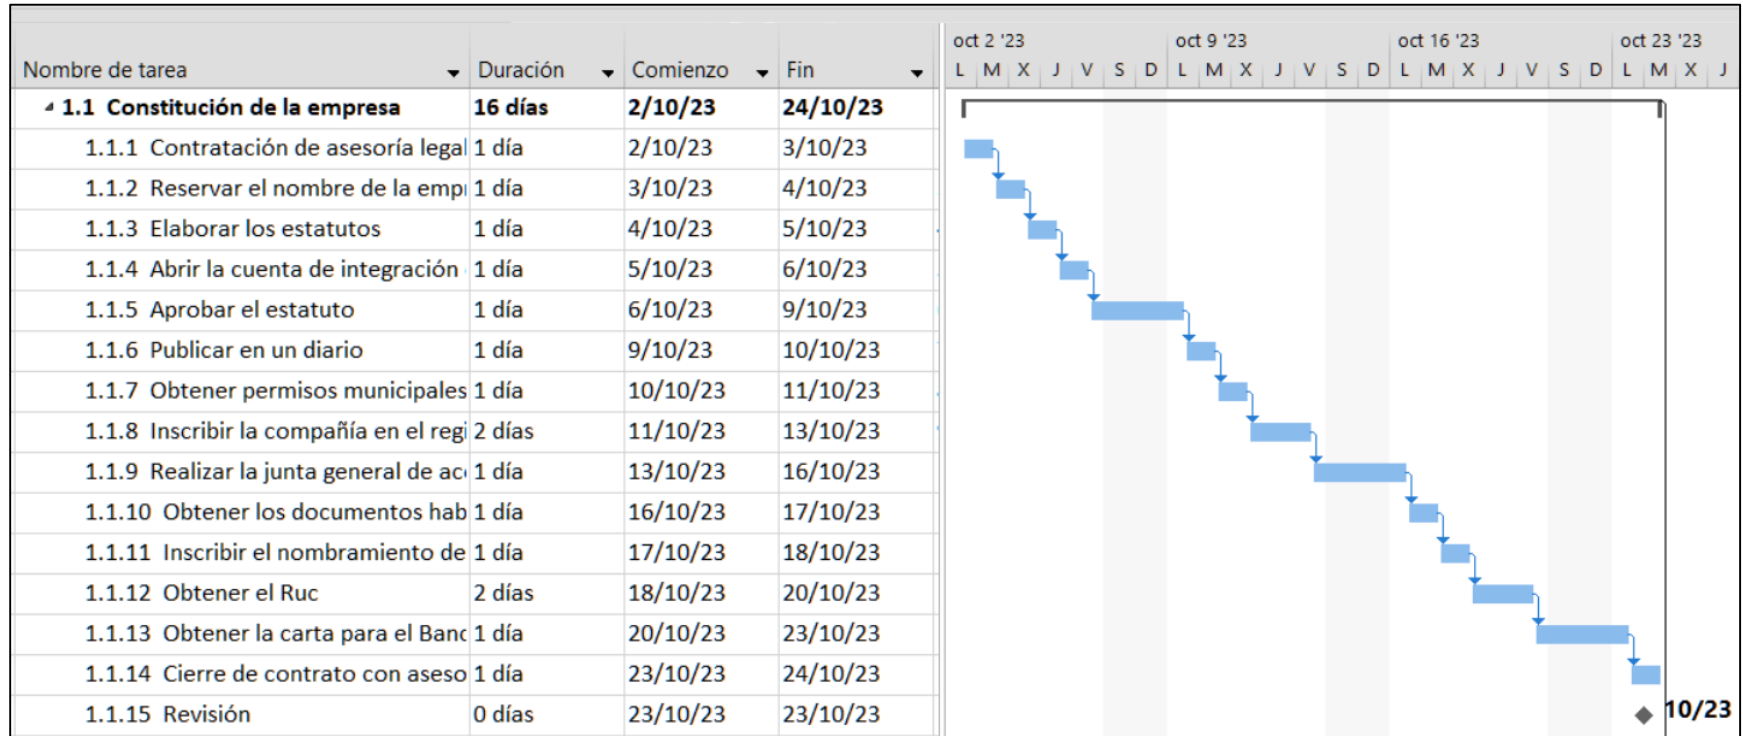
| Nombre de tarea | Duración | Comienzo | Fin |
|---|---|---|---|
| 1.1 Constitución de la empresa | 16 días | 2/10/23 | 24/10/23 |
| 1.1.1 Contratación de asesoría legal | 1 día | 2/10/23 | 3/10/23 |
| 1.1.2 Reservar el nombre de la empı | 1 día | 3/10/23 | 4/10/23 |
| 1.1.3 Elaborar los estatutos | 1 día | 4/10/23 | 5/10/23 |
| 1.1.4 Abrir la cuenta de integración | 1 día | 5/10/23 | 6/10/23 |
| 1.1.5 Aprobar el estatuto | 1 día | 6/10/23 | 9/10/23 |
| 1.1.6 Publicar en un diario | 1 día | 9/10/23 | 10/10/23 |
| 1.1.7 Obtener permisos municipales | 1 día | 10/10/23 | 11/10/23 |
| 1.1.8 Inscribir la compañía en el regi | 2 días | 11/10/23 | 13/10/23 |
| 1.1.9 Realizar la junta general de ac | 1 día | 13/10/23 | 16/10/23 |
| 1.1.10 Obtener los documentos hab | 1 día | 16/10/23 | 17/10/23 |
| 1.1.11 Inscribir el nombramiento de | 1 día | 17/10/23 | 18/10/23 |
| 1.1.12 Obtener el Ruc | 2 días | 18/10/23 | 20/10/23 |
| 1.1.13 Obtener la carta para el Banc | 1 día | 20/10/23 | 23/10/23 |
| 1.1.14 Cierre de contrato con aseso | 1 día | 23/10/23 | 24/10/23 |
| 1.1.15 Revisión | 0 días | 23/10/23 | 23/10/23 |

oct 2 '23 oct 9 '23 oct 16 '23 oct 23 '23
L M X J V S D L M X J V S D L M X J V S D L M X J

10/23